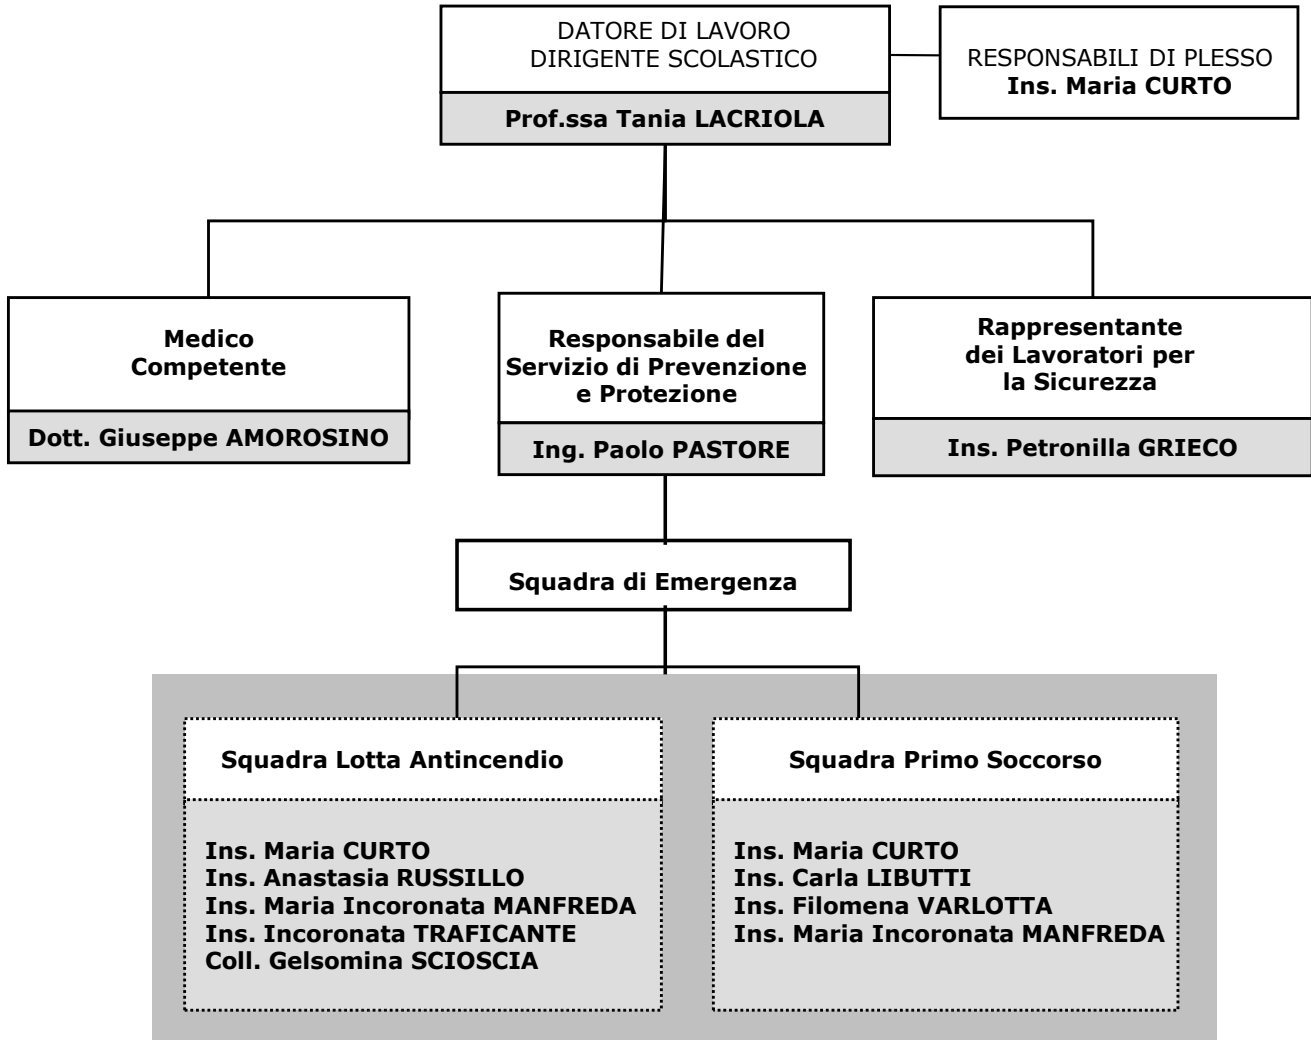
DATORE DI LAVORO
DIRIGENTE SCOLASTICO

Prof.ssa Tania LACRIOLA

RESPONSABILI DI PLESSO
Ins. Maria CURTO

Medico
Competente

Dott. Giuseppe AMOROSINO

Responsabile del
Servizio di Prevenzione
e Protezione

Ing. Paolo PASTORE

Rappresentante
dei Lavoratori per
la Sicurezza

Ins. Petronilla GRIECO

Squadra di Emergenza

Squadra Lotta Antincendio

Ins. Maria CURTO
Ins. Anastasia RUSSILLO
Ins. Maria Incoronata MANFREDA
Ins. Incoronata TRAFICANTE
Coll. Gelsomina SCIOSCIA

Squadra Primo Soccorso

Ins. Maria CURTO
Ins. Carla LIBUTTI
Ins. Filomena VARLOTTA
Ins. Maria Incoronata MANFREDA